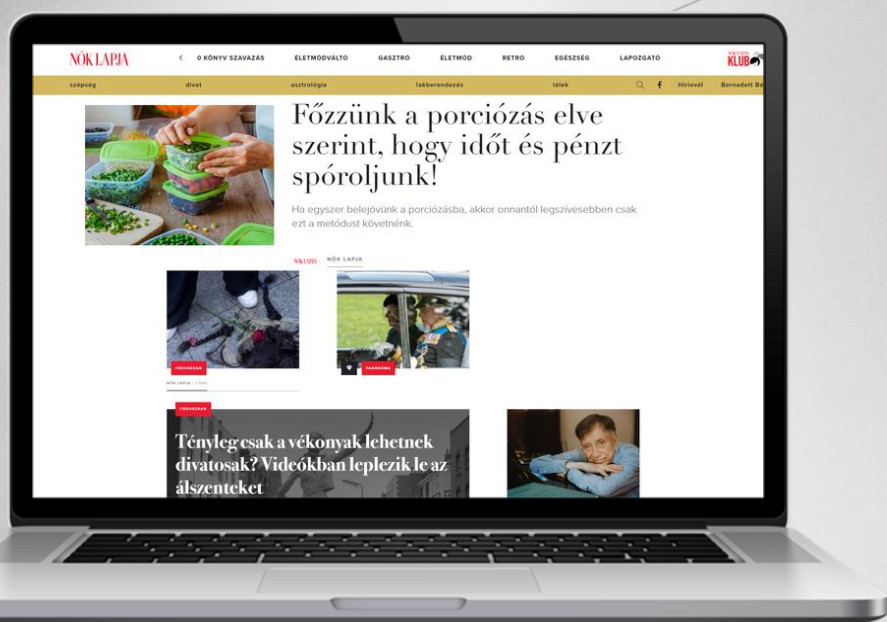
NŐK LAPJA

< 0 KÖNYV SZAVAZÁS ÉLETMÓDVÁLTÓ GASZTRO ÉLETMÓD RETRO EGÉSZSÉG LAPOZGATÓ

KLUB

szépség divat asztrológia lakberendezés lélek Hírlevél Bernadett Ba

Főzzünk a porciózás elve szerint, hogy időt és pénzt spóroljunk!

Ha egyszer belejövünk a porciózásba, akkor onnantól legszívesebben csak ezt a metódust követnénk.

NŐK LAPJA NŐK LAPJA

FÓKUSZBAN

NŐK LAPJA

PANORÁMA

FÓKUSZBAN

Tényleg csak a vékonyak lehetnek divatosak? Videókban leplezik le az álszenteket